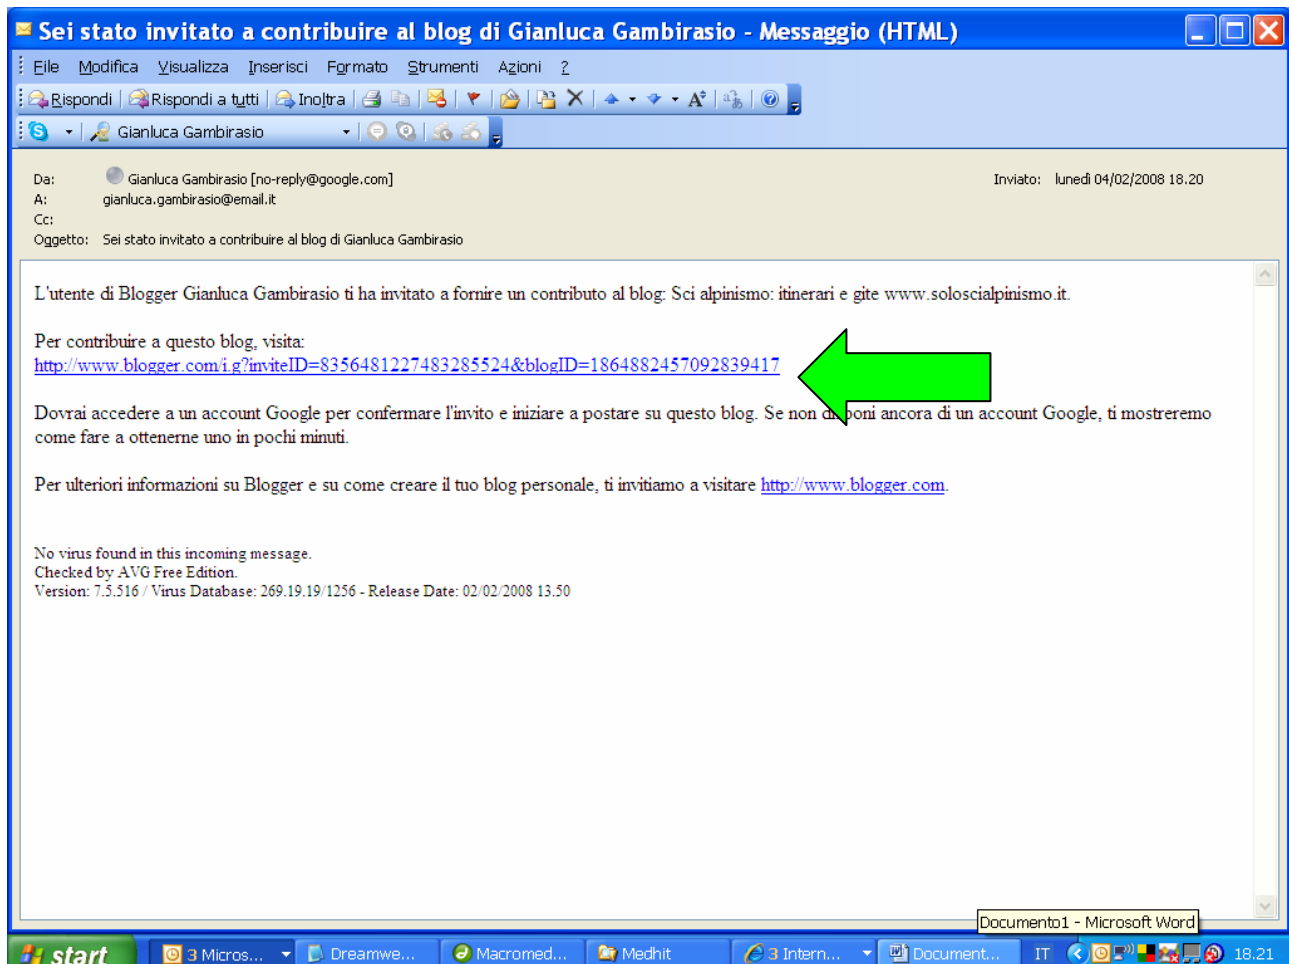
Sei stato invitato a contribuire al blog di Gianluca Gambirasio - Messaggio (HTML)

File Modifica Visualizza Inserisci Formato Strumenti Azioni ?

Rispondi | Rispondi a tutti | Inoltra

Gianluca Gambirasio

Da: Gianluca Gambirasio [no-reply@google.com]
A: gianluca.gambirasio@email.it
Cc:
Oggetto: Sei stato invitato a contribuire al blog di Gianluca Gambirasio

Inviato: lunedì 04/02/2008 18.20

L'utente di Blogger Gianluca Gambirasio ti ha invitato a fornire un contributo al blog: Sci alpinismo: itinerari e gite www.soloscialpinismo.it.

Per contribuire a questo blog, visita:
http://www.blogger.com/i.g?inviteID=8356481227483285524&blogID=1864882457092839417

Dovrai accedere a un account Google per confermare l'invito e iniziare a postare su questo blog. Se non d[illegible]poni ancora di un account Google, ti mostreremo come fare a ottenerne uno in pochi minuti.

Per ulteriori informazioni su Blogger e su come creare il tuo blog personale, ti invitiamo a visitare http://www.blogger.com.

No virus found in this incoming message.
Checked by AVG Free Edition.
Version: 7.5.516 / Virus Database: 269.19.19/1256 - Release Date: 02/02/2008 13.50

Documento1 - Microsoft Word

start | 3 Micros... | Dreamwe... | Macromed... | Medhit | 3 Intern... | Document... | IT | 18.21